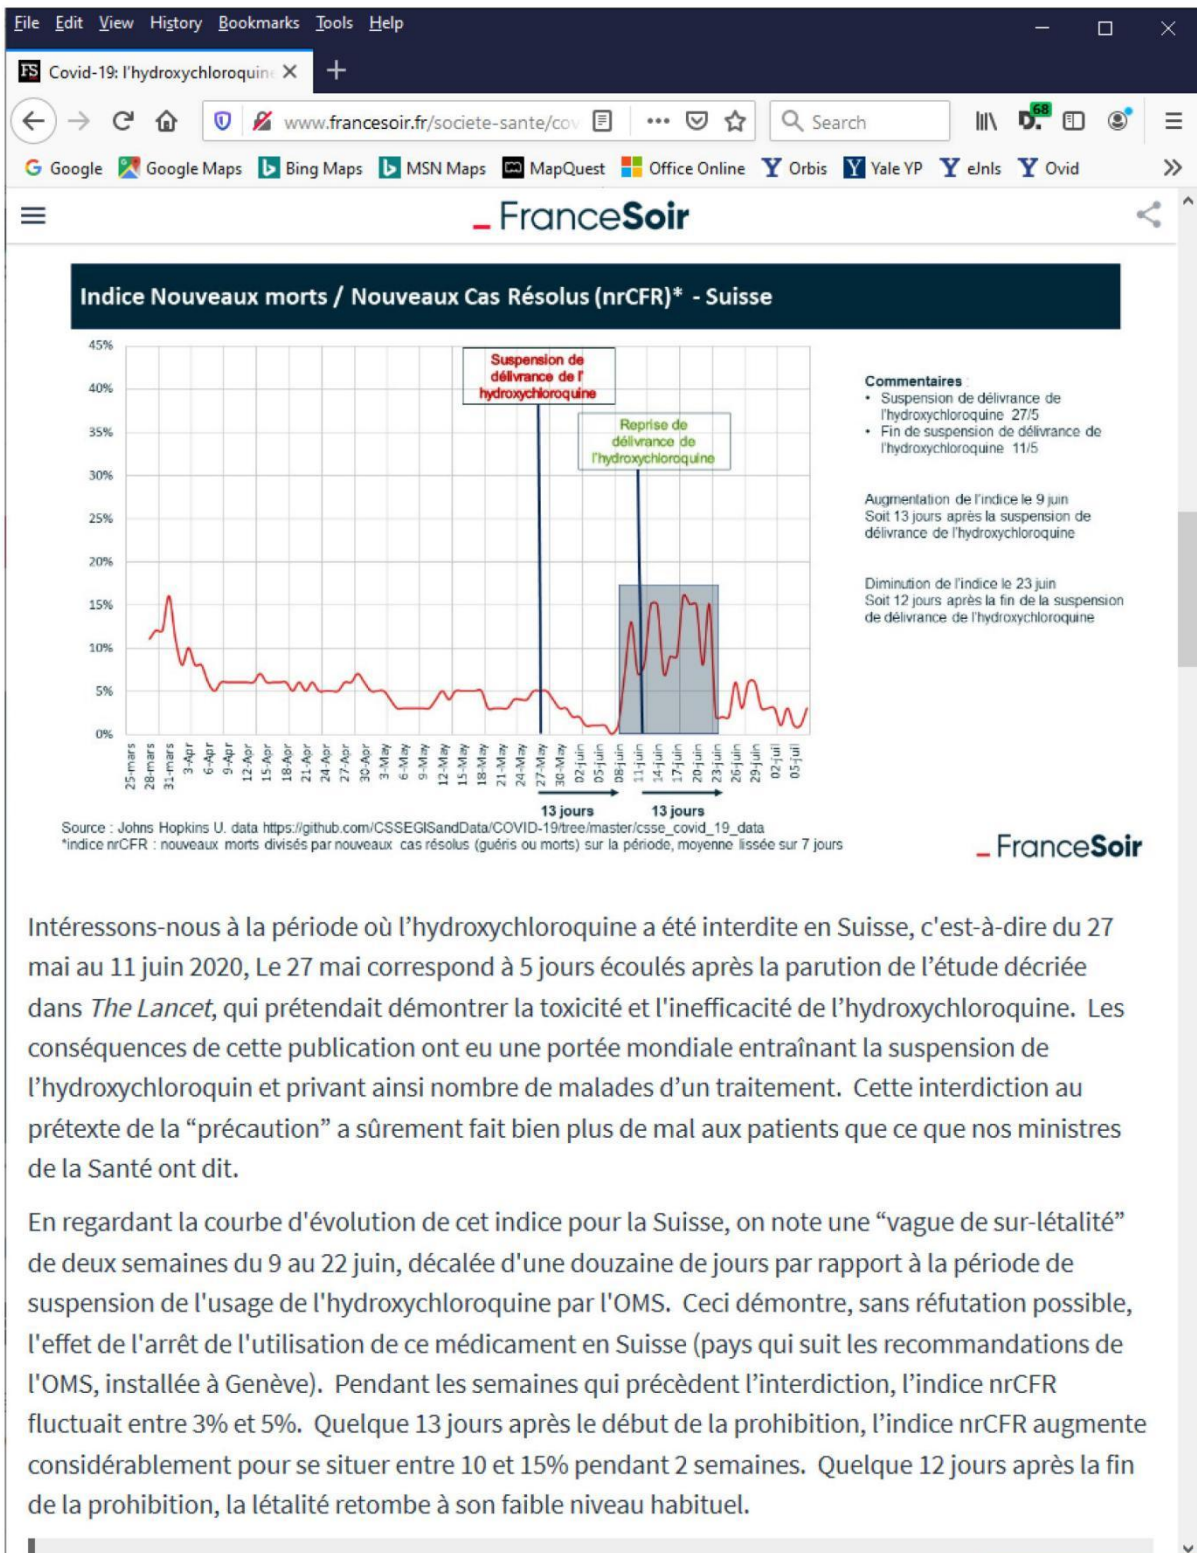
File Edit View History Bookmarks Tools Help

Covid-19: l'hydroxychloroquine

www.francesoir.fr/societe-sante/cov

Search

68

Google Google Maps Bing Maps MSN Maps MapQuest Office Online Orbis Yale YP eJnls Ovid

FranceSoir

Indice Nouveaux morts / Nouveaux Cas Résolus (nrCFR)* - Suisse

45%
40%
35%
30%
25%
20%
15%
10%
5%
0%

Suspension de délivrance de l' hydroxychloroquine

Reprise de délivrance de l'hydroxychloroquine

25-mars 28-mars 31-mars 3-Apr 6-Apr 9-Apr 12-Apr 15-Apr 18-Apr 21-Apr 24-Apr 27-Apr 30-Apr 3-May 6-May 9-May 12-May 15-May 18-May 21-May 24-May 27-May 30-May 02-juin 05-juin 08-juin 11-juin 14-juin 17-juin 20-juin 23-juin 26-juin 29-juin 02-juil 05-juil

13 jours 13 jours

Commentaires :
• Suspension de délivrance de l'hydroxychloroquine 27/5
• Fin de suspension de délivrance de l'hydroxychloroquine 11/5

Augmentation de l'indice le 9 juin
Soit 13 jours après la suspension de délivrance de l'hydroxychloroquine

Diminution de l'indice le 23 juin
Soit 12 jours après la fin de la suspension de délivrance de l'hydroxychloroquine

Source : Johns Hopkins U. data https://github.com/CSSEGISandData/COVID-19/tree/master/csse_covid_19_data
*indice nrCFR : nouveaux morts divisés par nouveaux cas résolus (guéris ou morts) sur la période, moyenne lissée sur 7 jours

FranceSoir

Intéressons-nous à la période où l'hydroxychloroquine a été interdite en Suisse, c'est-à-dire du 27 mai au 11 juin 2020, Le 27 mai correspond à 5 jours écoulés après la parution de l'étude décriée dans The Lancet, qui prétendait démontrer la toxicité et l'inefficacité de l'hydroxychloroquine. Les conséquences de cette publication ont eu une portée mondiale entraînant la suspension de l'hydroxychloroquin et privant ainsi nombre de malades d'un traitement. Cette interdiction au prétexte de la "précaution" a sûrement fait bien plus de mal aux patients que ce que nos ministres de la Santé ont dit.

En regardant la courbe d'évolution de cet indice pour la Suisse, on note une "vague de sur-létalité" de deux semaines du 9 au 22 juin, décalée d'une douzaine de jours par rapport à la période de suspension de l'usage de l'hydroxychloroquine par l'OMS. Ceci démontre, sans réfutation possible, l'effet de l'arrêt de l'utilisation de ce médicament en Suisse (pays qui suit les recommandations de l'OMS, installée à Genève). Pendant les semaines qui précèdent l'interdiction, l'indice nrCFR fluctuait entre 3% et 5%. Quelque 13 jours après le début de la prohibition, l'indice nrCFR augmente considérablement pour se situer entre 10 et 15% pendant 2 semaines. Quelque 12 jours après la fin de la prohibition, la létalité retombe à son faible niveau habituel.